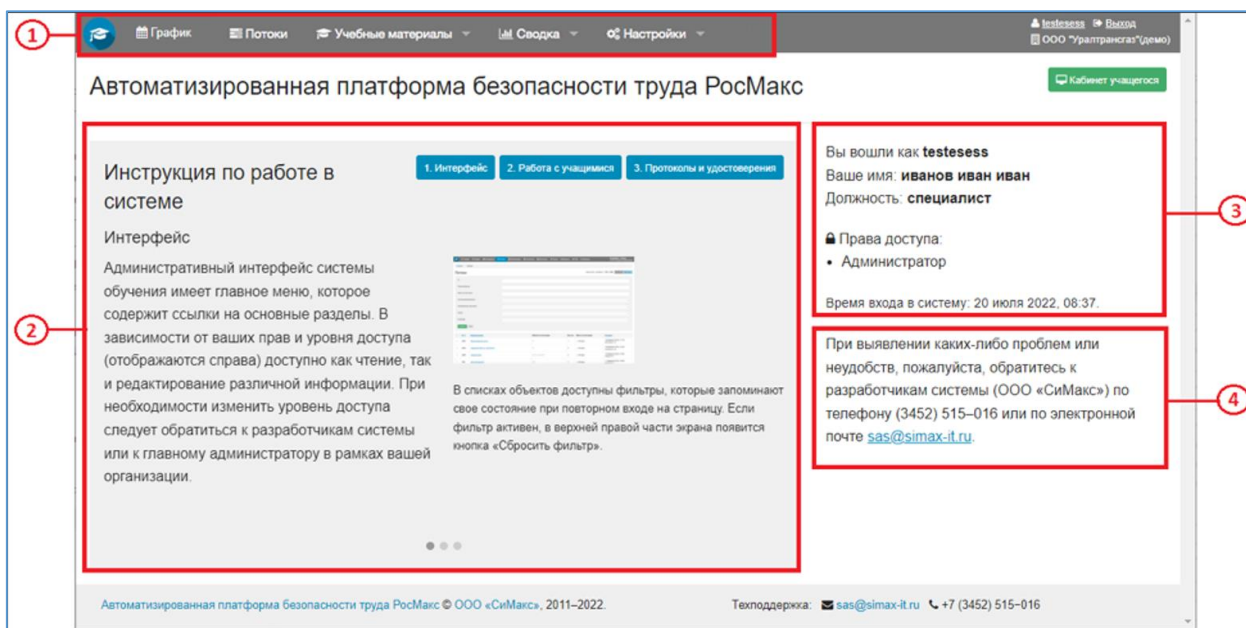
1

График Потоки Учебные материалы Сводка Настройки

testesess Выход
ООО "Уралтрансгаз"(демо)

Автоматизированная платформа безопасности труда РосМакс

Кабинет учащегося

2

Инструкция по работе в системе

1. Интерфейс 2. Работа с учащимися 3. Протоколы и удостоверения

Интерфейс

Административный интерфейс системы обучения имеет главное меню, которое содержит ссылки на основные разделы. В зависимости от ваших прав и уровня доступа (отображаются справа) доступно как чтение, так и редактирование различной информации. При необходимости изменить уровень доступа следует обратиться к разработчикам системы или к главному администратору в рамках вашей организации.

В списках объектов доступны фильтры, которые запоминают свое состояние при повторном входе на страницу. Если фильтр активен, в верхней правой части экрана появится кнопка «Сбросить фильтр».

3

Вы вошли как testesess
Ваше имя: иванов иван иван
Должность: специалист

Права доступа:
• Администратор

Время входа в систему: 20 июля 2022, 08:37.

4

При выявлении каких-либо проблем или неудобств, пожалуйста, обратитесь к разработчикам системы (ООО «СиМакс») по телефону (3452) 515–016 или по электронной почте sas@simax-it.ru.

Автоматизированная платформа безопасности труда РосМакс © ООО «СиМакс», 2011–2022.

Техподдержка: sas@simax-it.ru +7 (3452) 515–016